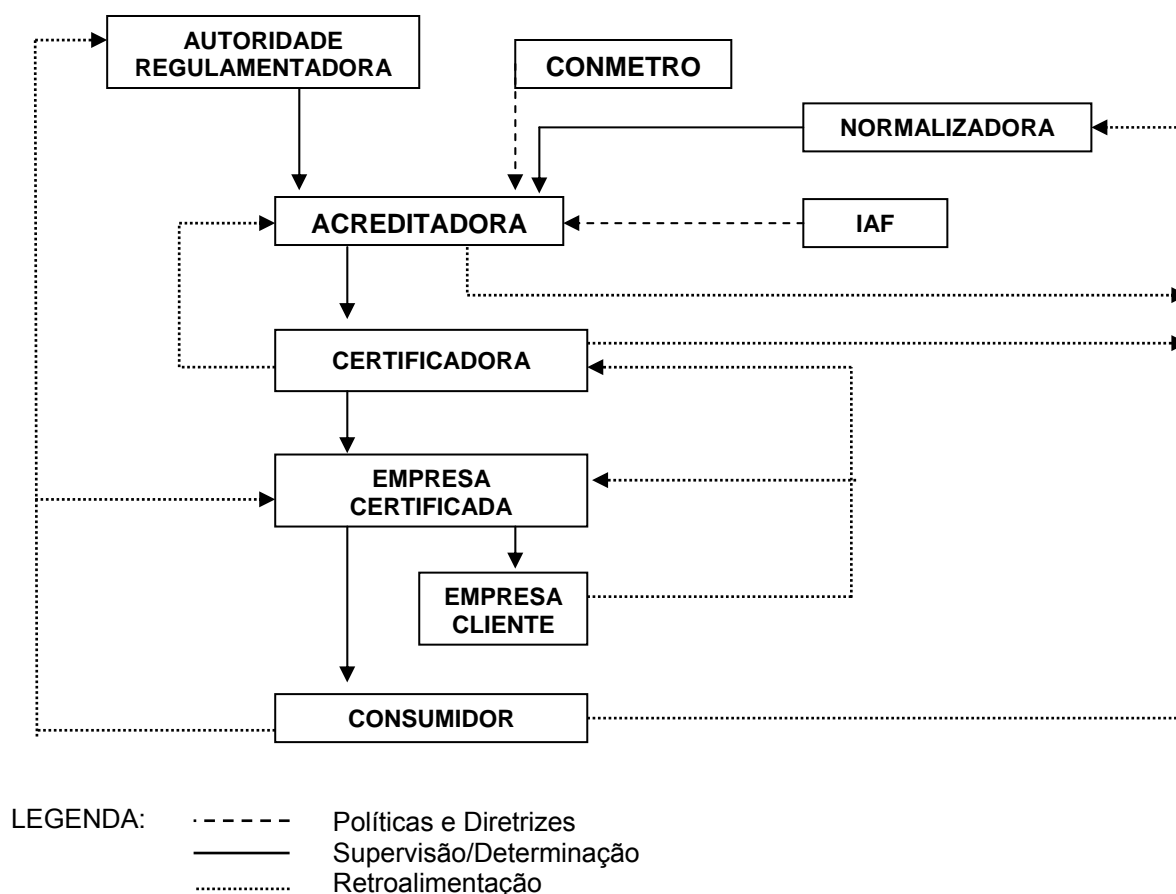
AUTORIDADE REGULAMENTADORA

CONMETRO

NORMALIZADORA

ACREDITADORA

IAF

CERTIFICADORA

EMPRESA CERTIFICADA

EMPRESA CLIENTE

CONSUMIDOR

LEGENDA:
Políticas e Diretrizes
Supervisão/Determinação
Retroalimentação